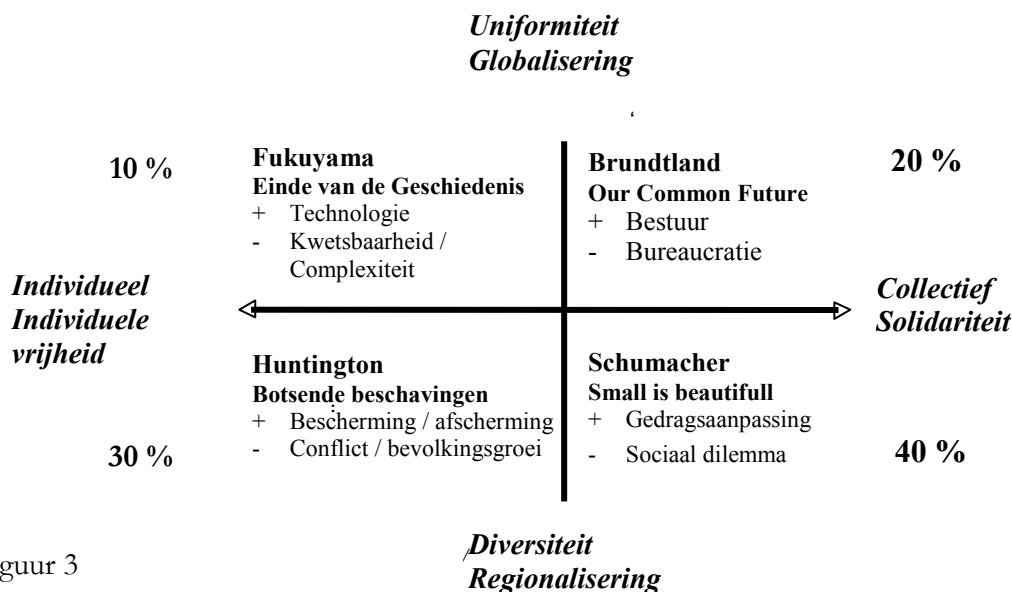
*Uniformiteit*
*Globalisering*

10 %

**Fukuyama**
**Einde van de Geschiedenis**
+ Technologie
- Kwetsbaarheid / Complexiteit

**Brundtland**
**Our Common Future**
+ Bestuur
- Bureaucratie

20 %

*Individueel*
*Individuele*
*vrijheid*

*Collectief*
*Solidariteit*

**Huntington**
**Botsende beschavingen**
+ Bescherming / afscherming
- Conflict / bevolkingsgroei

30 %

**Schumacher**
**Small is beautifull**
+ Gedragsaanpassing
- Sociaal dilemma

40 %

guur 3

*Diversiteit*
*Regionalisering*